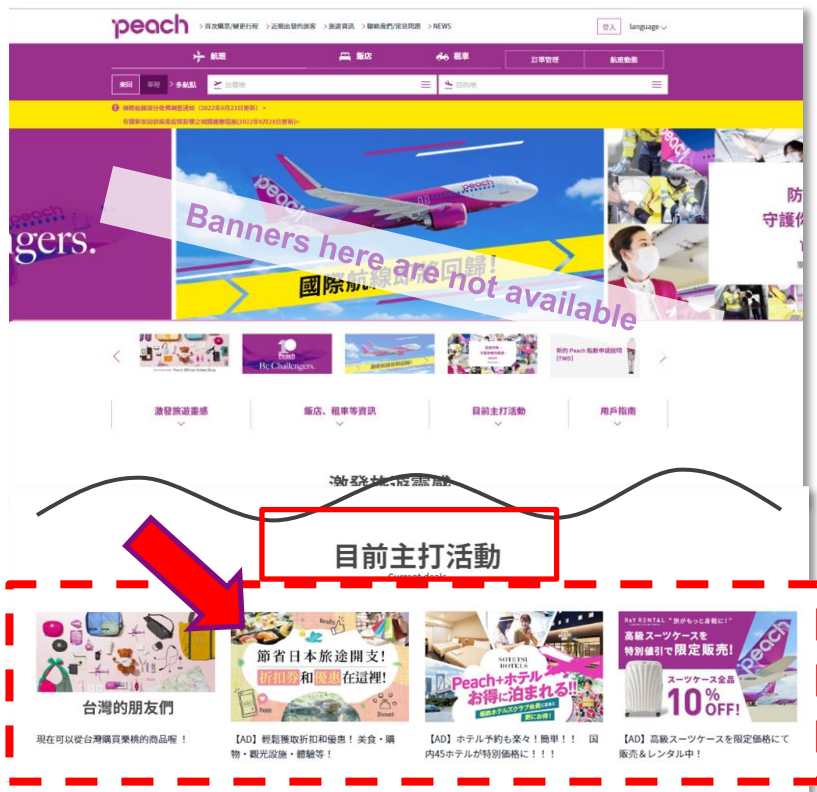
peach > 首次購票/變更行程 > 近期出發的旅客 > 旅遊資訊 > 聯絡我們/常見問題 > NEWS

登入 language

航班 飯店 租車 訂單管理 航班動態

來回 單程 多航點 出發地 目的地

國際航線取消費調整通知（2022年3月23日更新）>

有關新型冠狀病毒疫情影響之相關應變措施（2022年6月28日更新）>

gers.

國際航線回歸！

防 守護你

Banners here are not available

Be Challengers.

新的 Peach 點數申請說明 [TWD]

激發旅遊靈感 飯店、租車等資訊 目前主打活動 用戶指南

激發旅遊靈感

目前主打活動

Current deals

台灣的朋友們

現在可以從台灣購買樂桃的商品喔！

節省日本旅途開支！折扣券和優惠在這裡！

【AD】輕鬆獲取折扣和優惠！美食・購物・觀光設施・體驗等！

SOTETSU HOTELS

Peach+ホテルお得に泊まれる!!

【AD】ホテル予約も楽々！簡単！！ 国内45ホテルが特別価格に！！！

RAY RENTAL "旅がもっと身軽に！"

高級スーツケースを特別値引で限定販売！

スーツケース全品 10% OFF!

peach

【AD】高級スーツケースを限定価格にて販売＆レンタル中！